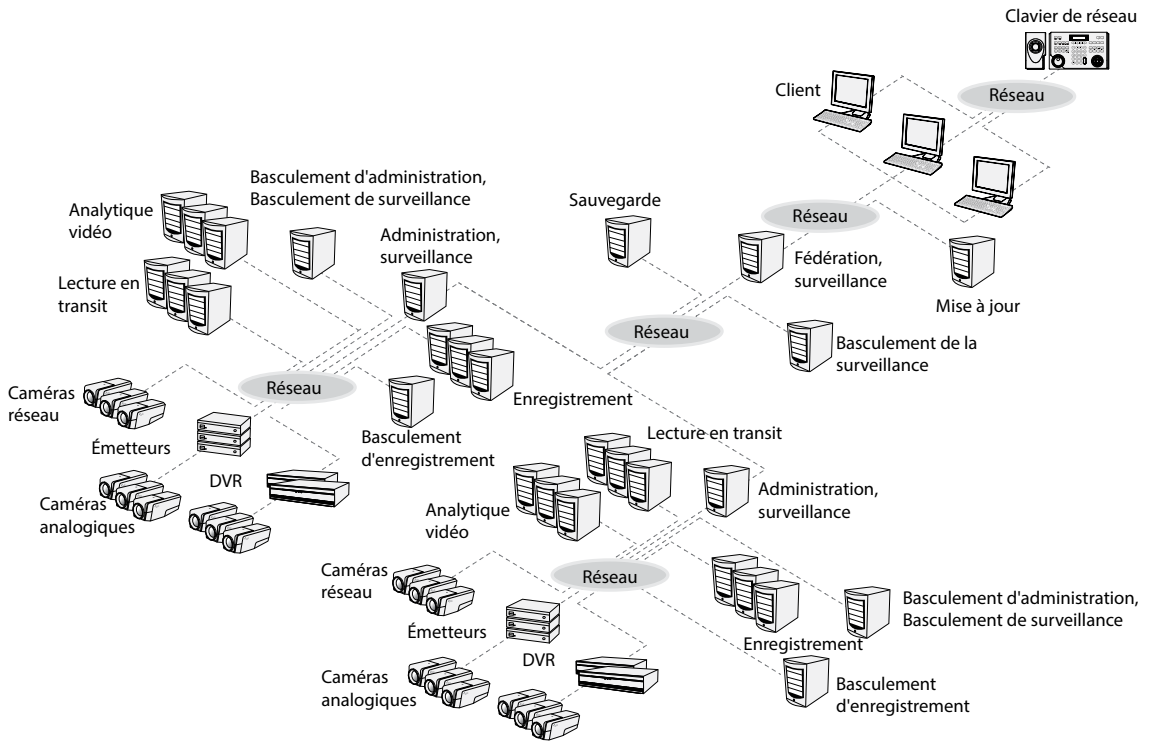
Clavier de réseau

Client

Réseau

Basculement d'administration, Basculement de surveillance

Analytique vidéo

Sauvegarde

Réseau

Administration, surveillance

Fédération, surveillance

Mise à jour

Lecture en transit

Réseau

Basculement de la surveillance

Caméras réseau

Réseau

Enregistrement

Émetteurs

Basculement d'enregistrement

Lecture en transit

DVR

Caméras analogiques

Analytique vidéo

Administration, surveillance

Caméras réseau

Réseau

Basculement d'administration, Basculement de surveillance

Émetteurs

Enregistrement

DVR

Caméras analogiques

Basculement d'enregistrement